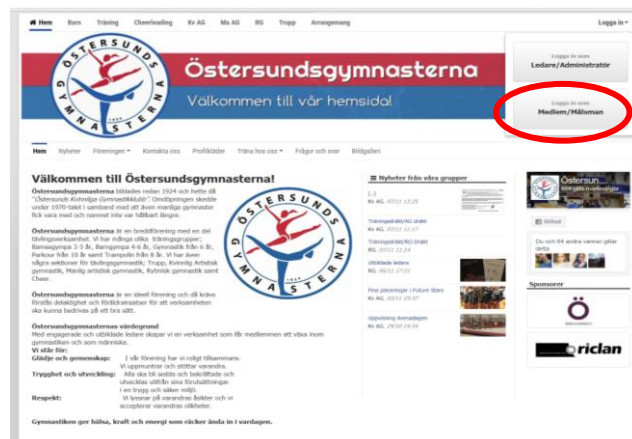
Hem Barn Träning Cheerleading Kv AG Ma AG RG Trupp Arrangemang Logga in

ÖSTERSUNDS GYMNASTERNA

Östersundsgymnasterna
Välkommen till vår hemsida!

Logga in som
Ledare/Administratör

Logga in som
Medlem/Målsman

Hem Nyheter Föreningen Kontakta oss Profilkläder Träna hos oss Frågor och svar Bildgalleri

Välkommen till Östersundsgymnasterna!

Östersundsgymnasterna bildades redan 1924 och hette då "Östersunds Kvinnliga Gymnastikklubb". Omdöpningen skedde under 1970-talet i samband med att även manliga gymnaster fick vara med och namnet inte var hållbart längre.

Östersundsgymnasterna är en breddförening med en del tävlingsverksamhet. Vi har många olika träningsgrupper; Barnsgympa 3-5 år, Barngympa 4-6 år, Gymnastik från 6 år, Parkour från 10 år samt Trampolin från 8 år. Vi har även några sektioner för tävlingsgymnastik; Trupp, Kvinnlig Artistisk gymnastik, Manlig artistisk gymnastik, Rytmisk gymnastik samt Cheer.

Östersundsgymnasterna är en ideell förening och då krävs förstås delaktighet och föräldraresurser för att verksamheten ska kunna bedrivas på ett bra sätt.

Östersundsgymnasternas värdegrund
Med engagerade och utbildade ledare skapar vi en verksamhet som får medlemmen att växa inom gymnastiken och som människa.
Vi står för:
Glädje och gemenskap: I vår förening har vi roligt tillsammans. Vi uppmuntrar och stöttar varandra.
Trygghet och utveckling: Alla ska bli sedda och bekräftade och utvecklas utifrån sina förutsättningar i en trygg och säker miljö.
Respekt: Vi lyssnar på varandras åsikter och vi accepterar varandras olikheter.

Gymnastiken ger hälsa, kraft och energi som räcker ända in i vardagen.

Nyheter från våra grupper
(...) Kv AG, 03/11 13:25
Träningsdräkt/AG dräkt Kv AG, 03/11 11:07
Träningsdräkt/RG dräkt RG, 03/11 11:14
Utbildade ledare Kv AG, 08/11 17:21
Fina placeringar i Future Stars Kv AG, 03/11 09:57
Uppvisning Arenadagen Kv AG, 29/10 19:56

Östersun...
Gilla sida
Du och 64 andra vänner gillar detta

Sponsorer
riclan